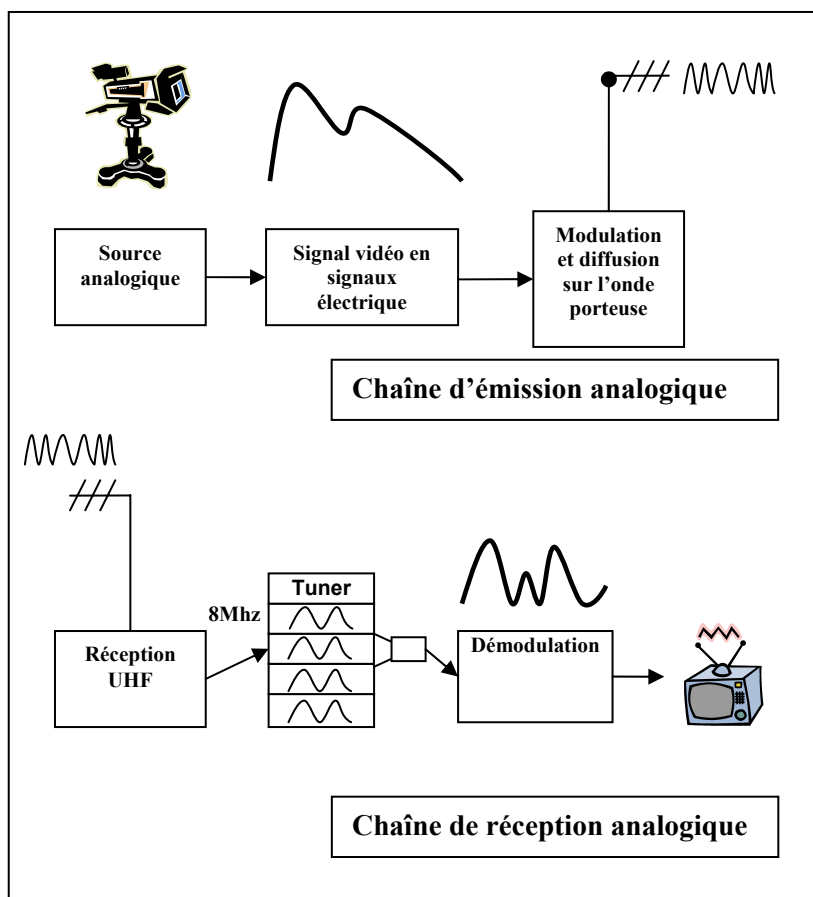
Source analogique

Signal vidéo en signaux électrique

Modulation et diffusion sur l'onde porteuse

Chaîne d'émission analogique

Tuner

8Mhz

Réception UHF

Démodulation

Chaîne de réception analogique